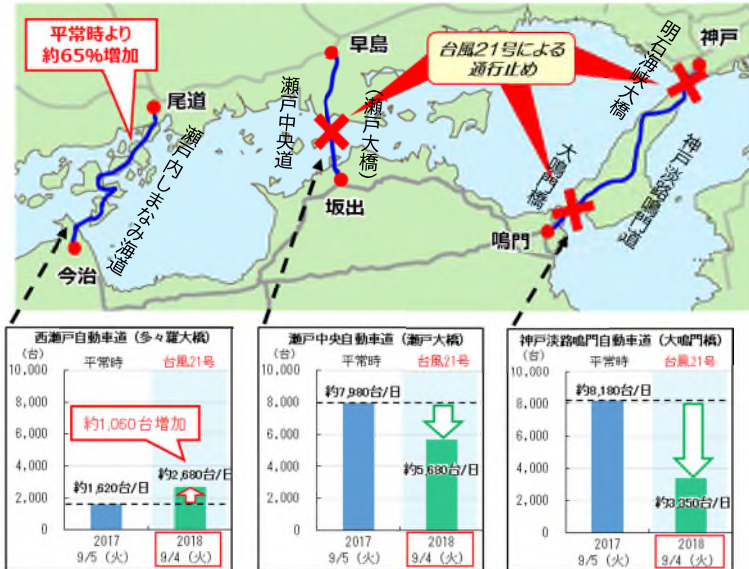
平常時より約65%増加

尾道

瀬戸内しまなみ海道

今治

早島

瀬戸中央道

（瀬戸大橋）

坂出

台風21号による通行止め

明石海峡大橋

神戸

大鳴門橋

神戸淡路鳴門道

鳴門

西瀬戸自動車道（多々羅大橋）
（台）
平常時　台風21号
10,000
8,000
6,000
4,000
2,000
0
約1,060台増加
約1,620台/日
約2,680台/日
2017 9/5（火）
2018 9/4（火）

瀬戸中央自動車道（瀬戸大橋）
（台）
平常時　台風21号
10,000
8,000
6,000
4,000
2,000
0
約7,980台/日
約5,680台/日
2017 9/5（火）
2018 9/4（火）

神戸淡路鳴門自動車道（大鳴門橋）
（台）
平常時　台風21号
10,000
8,000
6,000
4,000
2,000
0
約8,180台/日
約3,350台/日
2017 9/5（火）
2018 9/4（火）